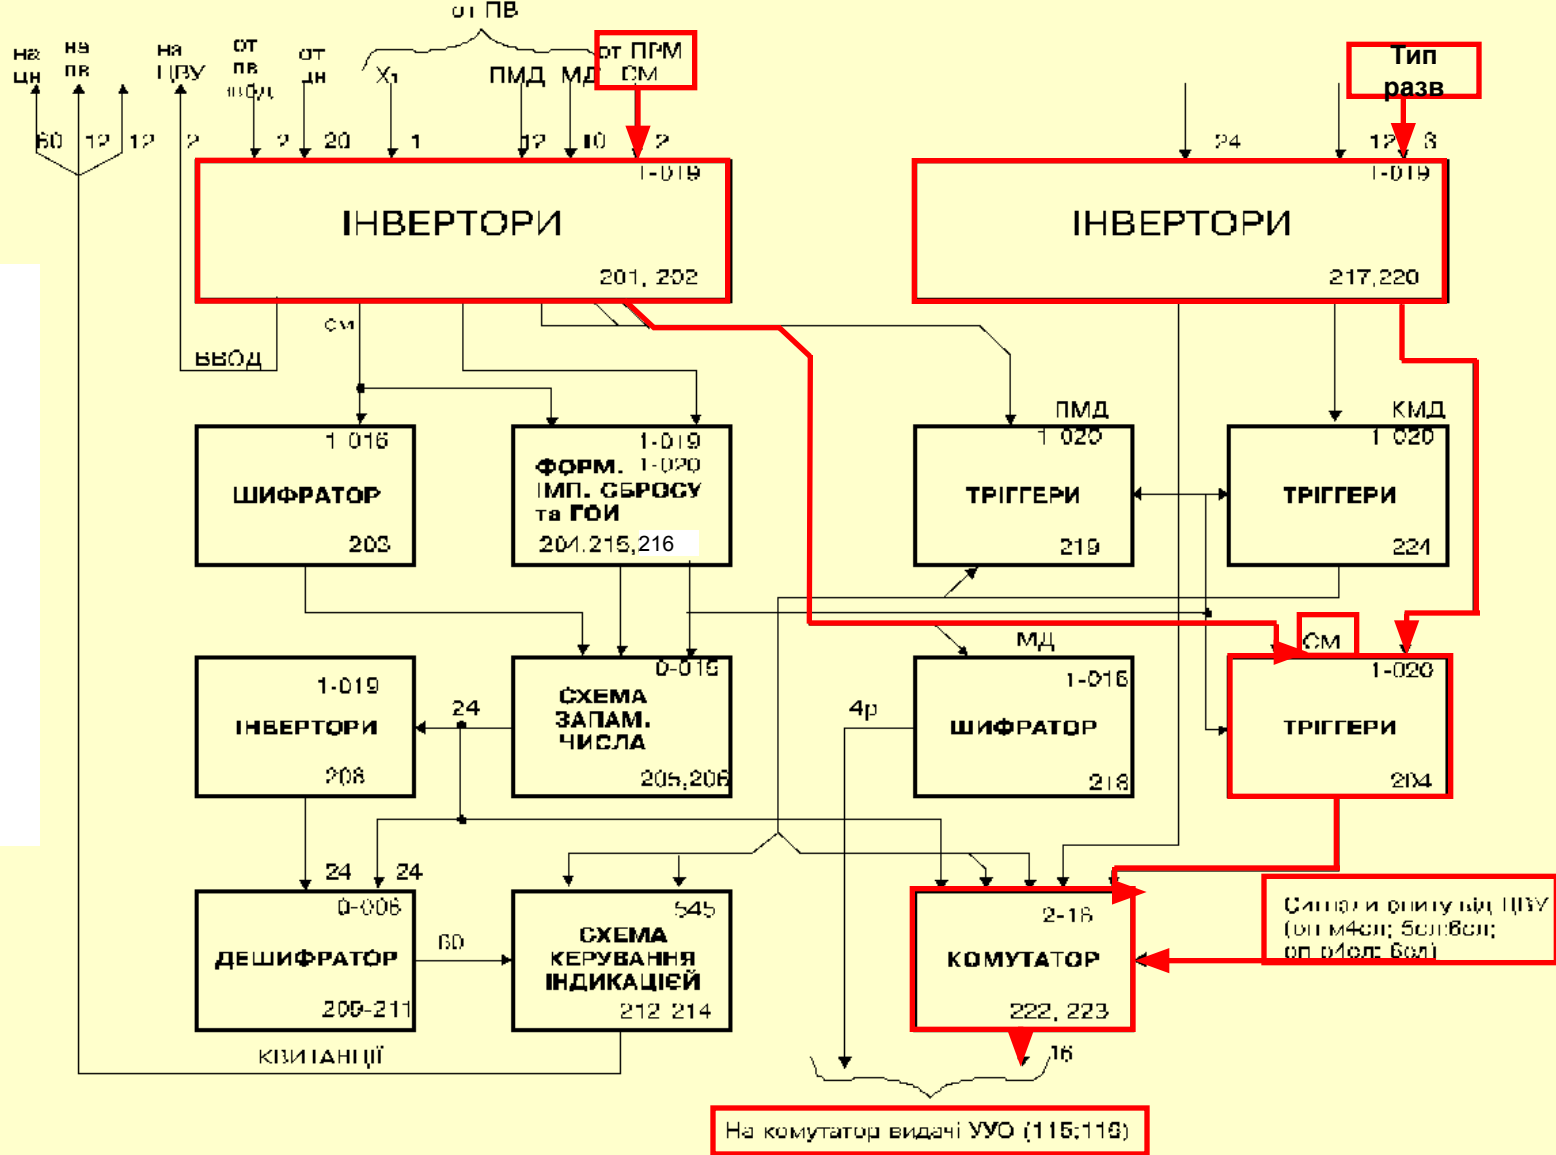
от ПВ

на ЦН
на ПВ
на ЦВУ
от ПВ ввод
от ЦН
$X_1$
ПМД
МД
от ПРМ СМ

60 12 12 2 2 20 1 12 10 2

1-019
ІНВЕРТОРИ
201, 202

ВВОД
СМ

24
Тип разв
12 3

1-019
ІНВЕРТОРИ
217,220

1-016
ШИФРАТОР
203

1-019
ФОРМ. 1-020
ІМП. СБРОСУ
та ГОИ
204,215,216

ПМД
1-020
ТРІГГЕРИ
219

КМД
1-020
ТРІГГЕРИ
224

1-019
ІНВЕРТОРИ
208

24

0-016
СХЕМА
ЗАПАМ.
ЧИСЛА
205,206

4р

МД
1-016
ШИФРАТОР
218

СМ
1-020
ТРІГГЕРИ
204

24 24

0-006
ДЕШИФРАТОР
209-211

60

545
СХЕМА
КЕРУВАННЯ
ІНДИКАЦІЄЙ
212 214

2-16
КОМУТАТОР
222, 223

Сигнали опиту від ЦВУ
(оп м4сл; 5сл6сл;
оп р4сл; 6сл)

КВИТАНЦІЇ

16

На комутатор видачі УУО (115;116)